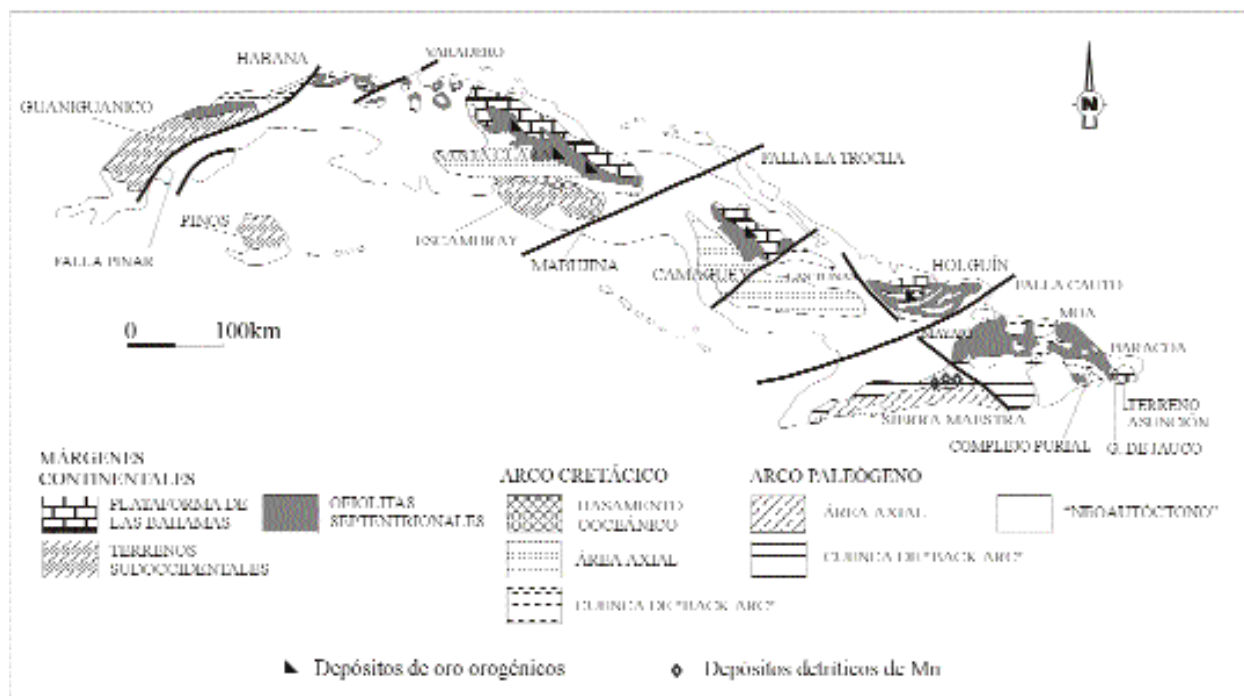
HABANA
VARADERO
GUANIGUANICO
N
SANTA CLARA
FALLA LA TROCHA
PINOS
ESCAMBRAY
FALLA PINAR
MABUJINA
CAMAGUEY
HOLGUÍN
FALLA CAUTO
0 100km
MOA
MAYARI
BARACOA
SIERRA MAESTRA
TERRENO ASUNCIÓN
COMPLEJO PURIAL
G. DE JAUCO

MÁRGENES CONTINENTALES
PLATAFORMA DE LAS BAHAMAS
OFIOLITAS SEPTENTRIONALES
TERRENOS SUDOCCIDENTALES

ARCO CRETÁCICO
BASAMENTO OCEÁNICO
ÁREA AXIAL
CUENCA DE "BACK ARC"

ARCO PALEÓGENO
ÁREA AXIAL
CUENCA DE "BACK ARC"
"NEOAUTÓCTONO"

Depósitos de oro orogénicos
Depósitos detríticos de Mn